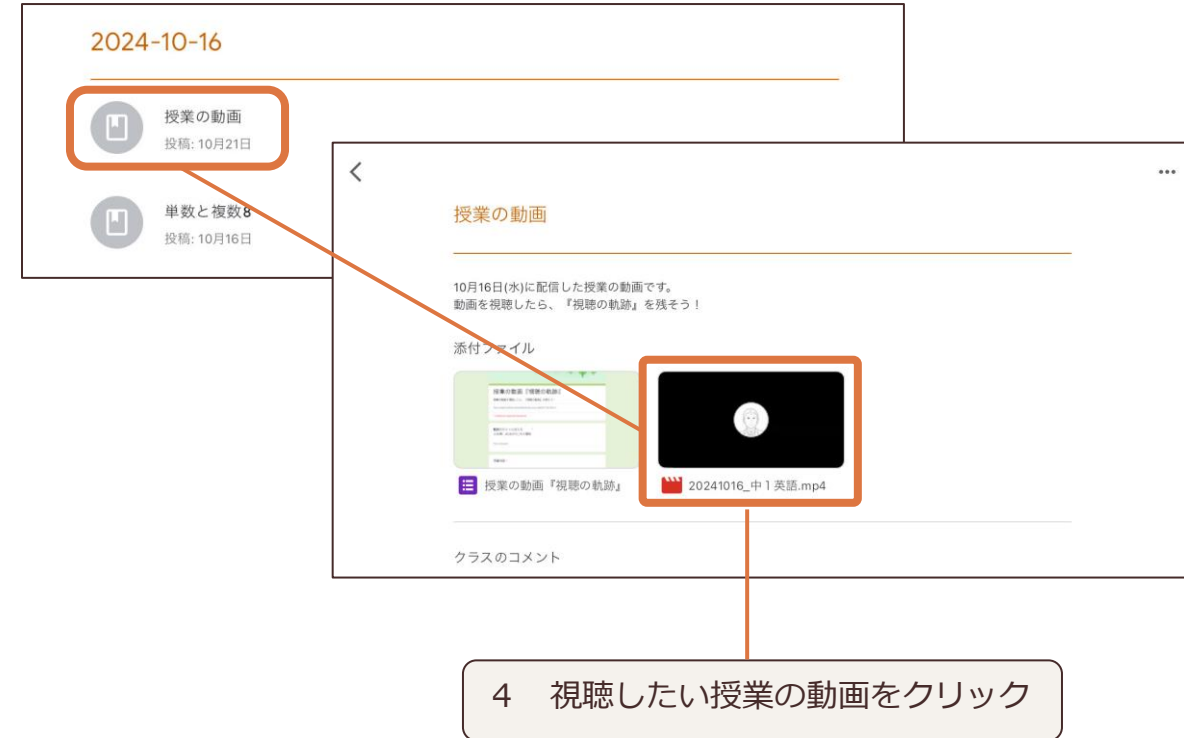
2024-10-16

授業の動画
投稿: 10月21日

単数と複数8
投稿: 10月16日

<

...

授業の動画

10月16日(水)に配信した授業の動画です。
動画を視聴したら、『視聴の軌跡』を残そう！

添付ファイル

授業の動画『視聴の軌跡』

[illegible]

授業の動画『視聴の軌跡』

20241016_中１英語.mp4

クラスのコメント

4　視聴したい授業の動画をクリック